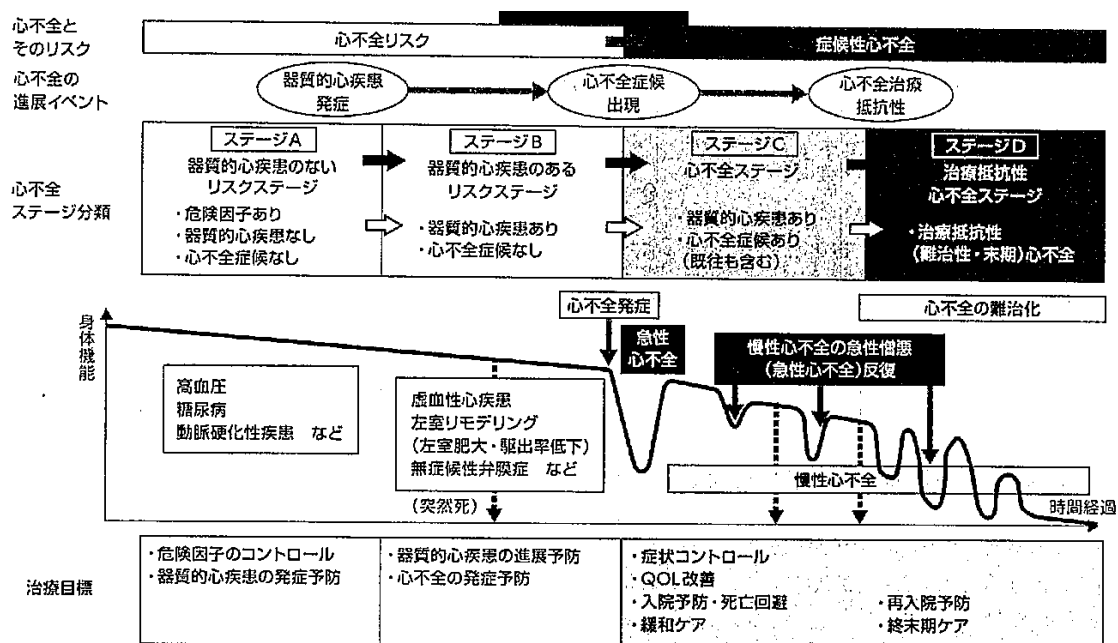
心不全と
そのリスク

心不全リスク

症候性心不全

心不全の
進展イベント

器質的心疾患
発症

心不全症候
出現

心不全治療
抵抗性

心不全
ステージ分類

ステージA
器質的心疾患のない
リスクステージ
・危険因子あり
・器質的心疾患なし
・心不全症候なし

ステージB
器質的心疾患のある
リスクステージ
・器質的心疾患あり
・心不全症候なし

ステージC
心不全ステージ
・器質的心疾患あり
・心不全症候あり
（既往も含む）

ステージD
治療抵抗性
心不全ステージ
・治療抵抗性
（難治性・末期）心不全

心不全発症

心不全の難治化

身体機能

急性
心不全

慢性心不全の急性増悪
（急性心不全）反復

高血圧
糖尿病
動脈硬化性疾患　など

虚血性心疾患
左室リモデリング
（左室肥大・駆出率低下）
無症候性弁膜症　など

慢性心不全

（突然死）

時間経過

治療目標

・危険因子のコントロール
・器質的心疾患の発症予防

・器質的心疾患の進展予防
・心不全の発症予防

・症状コントロール
・QOL改善
・入院予防・死亡回避
・緩和ケア
・再入院予防
・終末期ケア